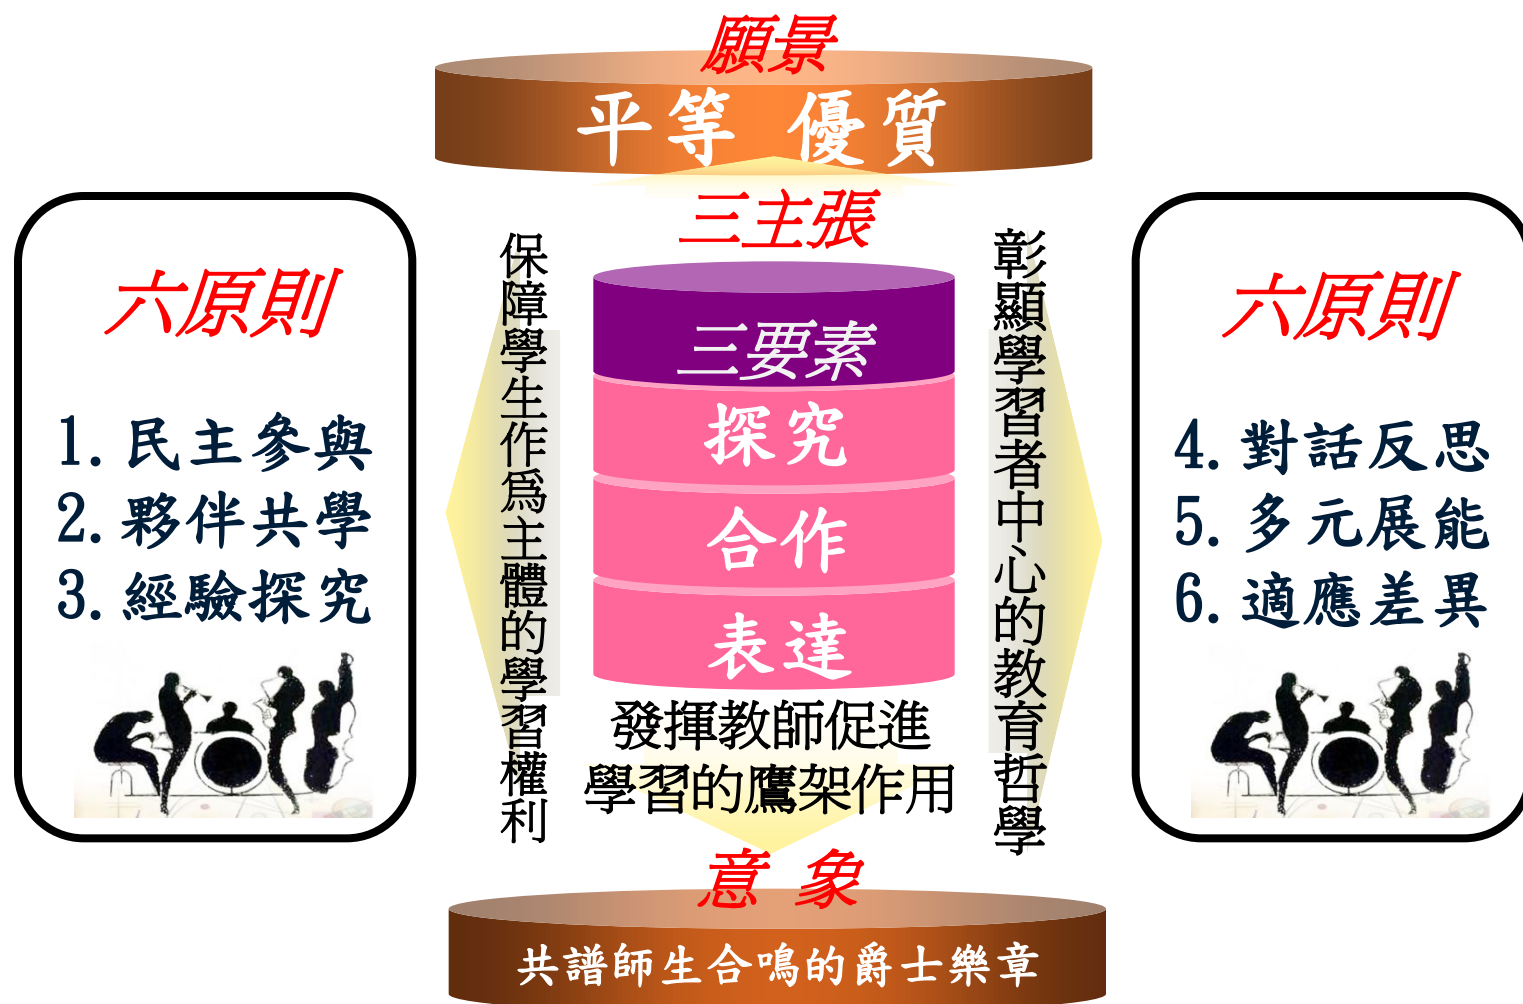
願景

平等 優質

三主張

六原則

1. 民主參與
2. 夥伴共學
3. 經驗探究

保障學生作為主體的學習權利

三要素

探究

合作

表達

發揮教師促進學習的鷹架作用

彰顯學習者中心的教育哲學

六原則

4. 對話反思
5. 多元展能
6. 適應差異

意 象

共譜師生合鳴的爵士樂章